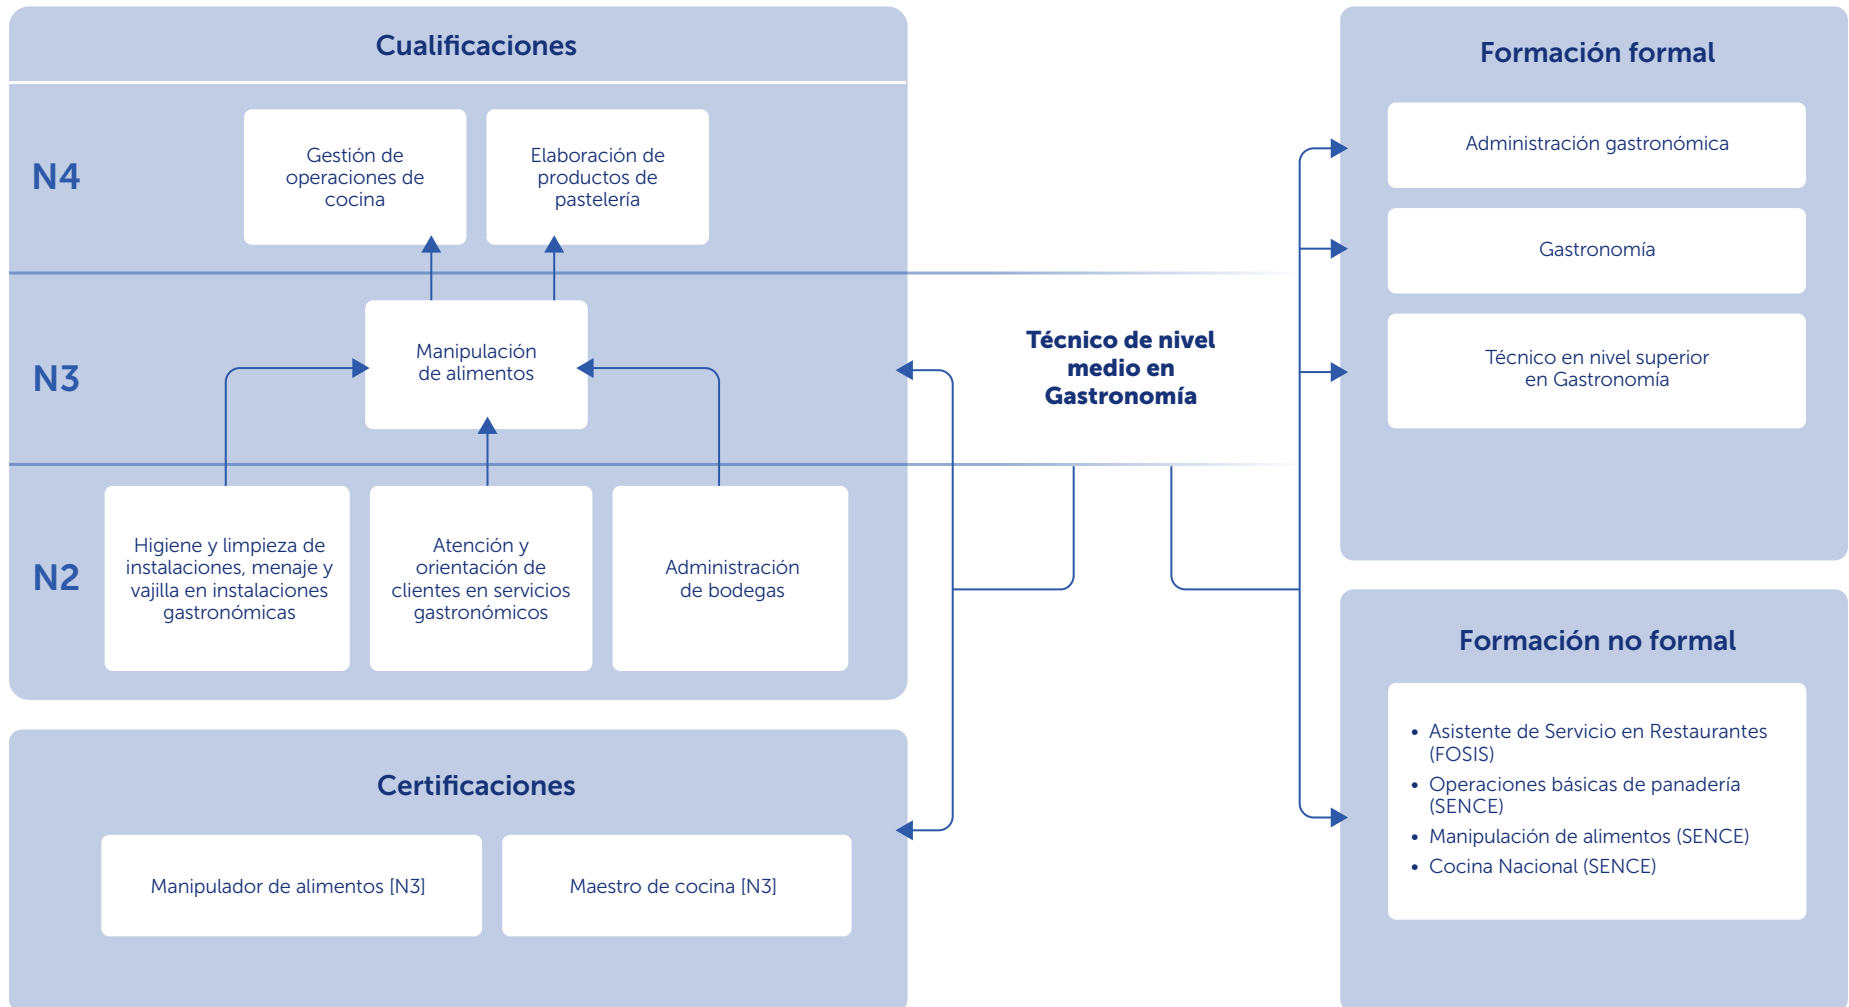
Cualificaciones

N4

Gestión de operaciones de cocina

Elaboración de productos de pastelería

N3

Manipulación de alimentos

N2

Higiene y limpieza de instalaciones, menaje y vajilla en instalaciones gastronómicas

Atención y orientación de clientes en servicios gastronómicos

Administración de bodegas

Certificaciones

Manipulador de alimentos [N3]

Maestro de cocina [N3]

Técnico de nivel medio en Gastronomía

Formación formal

Administración gastronómica

Gastronomía

Técnico en nivel superior en Gastronomía

Formación no formal

- Asistente de Servicio en Restaurantes (FOSIS)
- Operaciones básicas de panadería (SENCE)
- Manipulación de alimentos (SENCE)
- Cocina Nacional (SENCE)